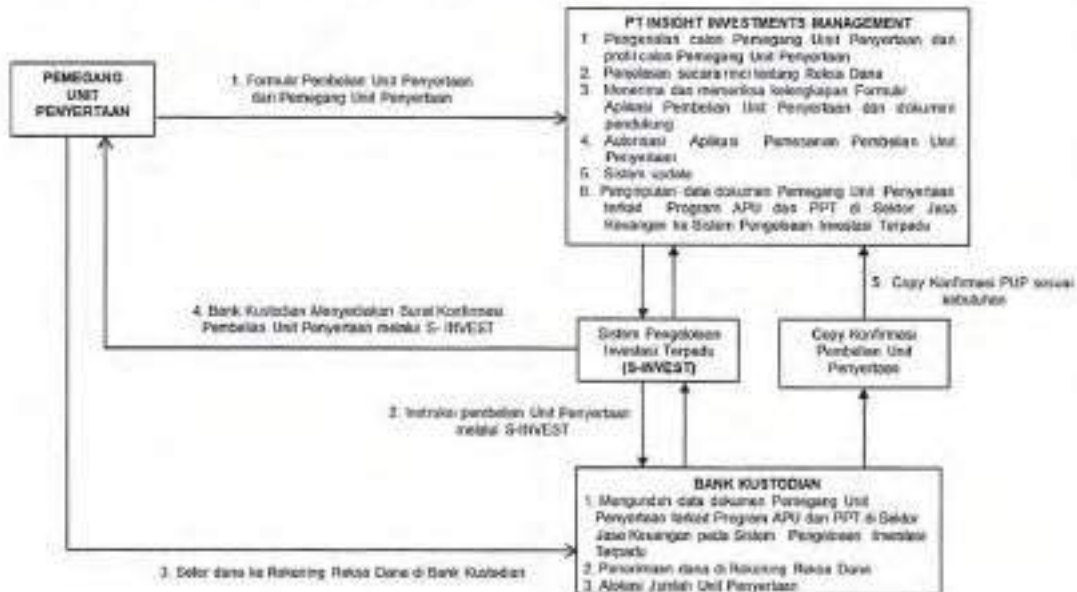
PEMEGANG UNIT PENYERTAAN

1. Formulir Pembelian Unit Penyertaan dari Pemegang Unit Penyertaan

PT INSIGHT INVESTMENTS MANAGEMENT
1. Pengenalan calon Pemegang Unit Penyertaan dan profil calon Pemegang Unit Penyertaan
2. Penjelasan secara rinci tentang Reksa Dana
3. Menerima dan memeriksa kelengkapan Formulir Aplikasi Pembelian Unit Penyertaan dan dokumen pendukung
4. Autorisasi Aplikasi Pemesanan Pembelian Unit Penyertaan
5. Sistem update
6. Penginputan data dokumen Pemegang Unit Penyertaan terkait Program APU dan PPT di Sektor Jasa Keuangan ke Sistem Pengelolaan Investasi Terpadu

4. Bank Kustodian Menyediakan Surat Konfirmasi Pembelian Unit Penyertaan melalui S- INVEST

Sistem Pengelolaan Investasi Terpadu (S-INVEST)

5. Copy Konfirmasi PUP sesuai kebutuhan

Copy Konfirmasi Pembelian Unit Penyertaan

2. Instruksi pembelian Unit Penyertaan melalui S-INVEST

BANK KUSTODIAN
1. Mengunduh data dokumen Pemegang Unit Penyertaan terkait Program APU dan PPT di Sektor Jasa Keuangan pada Sistem Pengelolaan Investasi Terpadu
2. Penerimaan dana di Rekening Reksa Dana
3. Alokasi Jumlah Unit Penyertaan

3. Setor dana ke Rekening Reksa Dana di Bank Kustodian